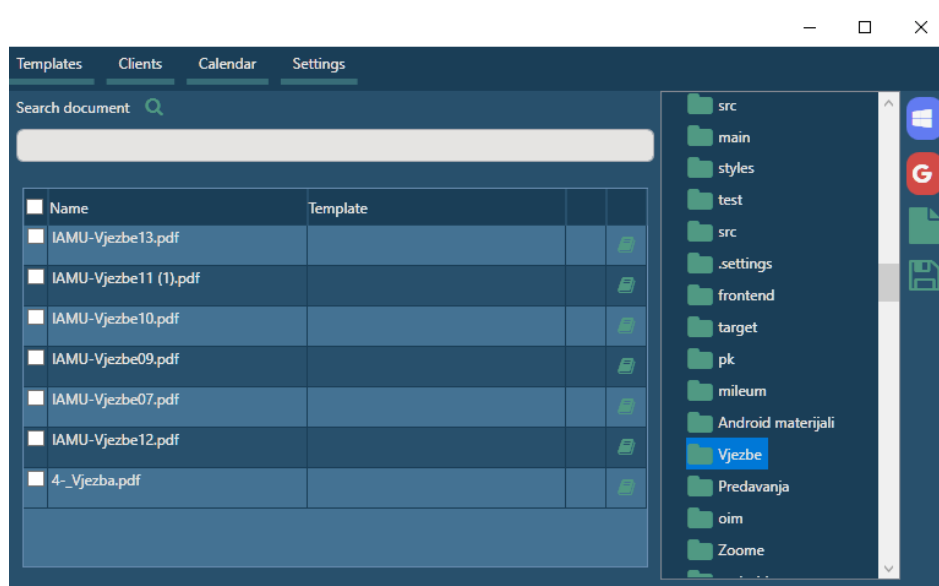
Templates Clients Calendar Settings

Search document

| Name | Template | | |
|---|---|---|---|
| IAMU-Vjezbe13.pdf | | | |
| IAMU-Vjezbe11 (1).pdf | | | |
| IAMU-Vjezbe10.pdf | | | |
| IAMU-Vjezbe09.pdf | | | |
| IAMU-Vjezbe07.pdf | | | |
| IAMU-Vjezbe12.pdf | | | |
| 4-_Vjezba.pdf | | | |

src
main
styles
test
src
.settings
frontend
target
pk
mileum
Android materijali
Vjezbe
Predavanja
oim
Zoome